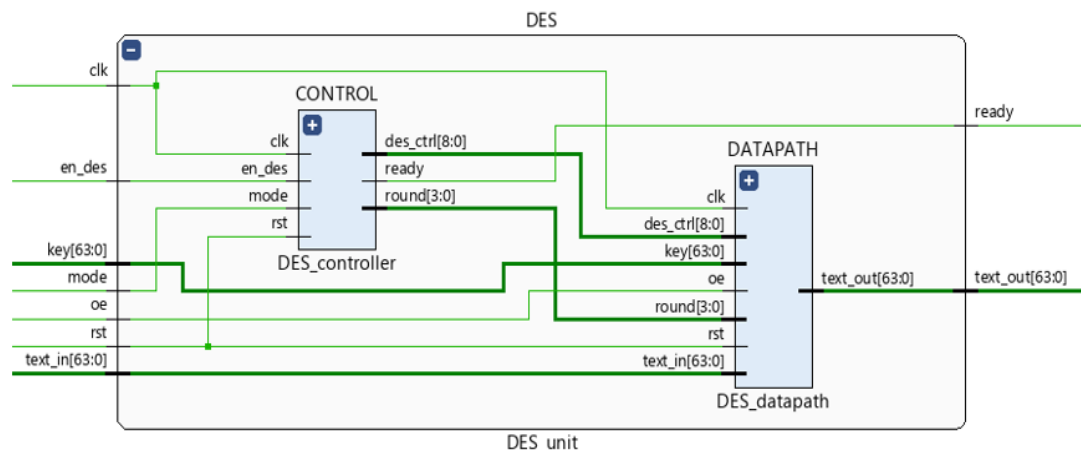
DES

clk

en_des

key[63:0]

mode

oe

rst

text_in[63:0]

CONTROL

clk

en_des

mode

rst

des_ctrl[8:0]

ready

round[3:0]

DES_controller

DATAPATH

clk

des_ctrl[8:0]

key[63:0]

oe

round[3:0]

rst

text_in[63:0]

text_out[63:0]

DES_datapath

ready

text_out[63:0]

DES_unit